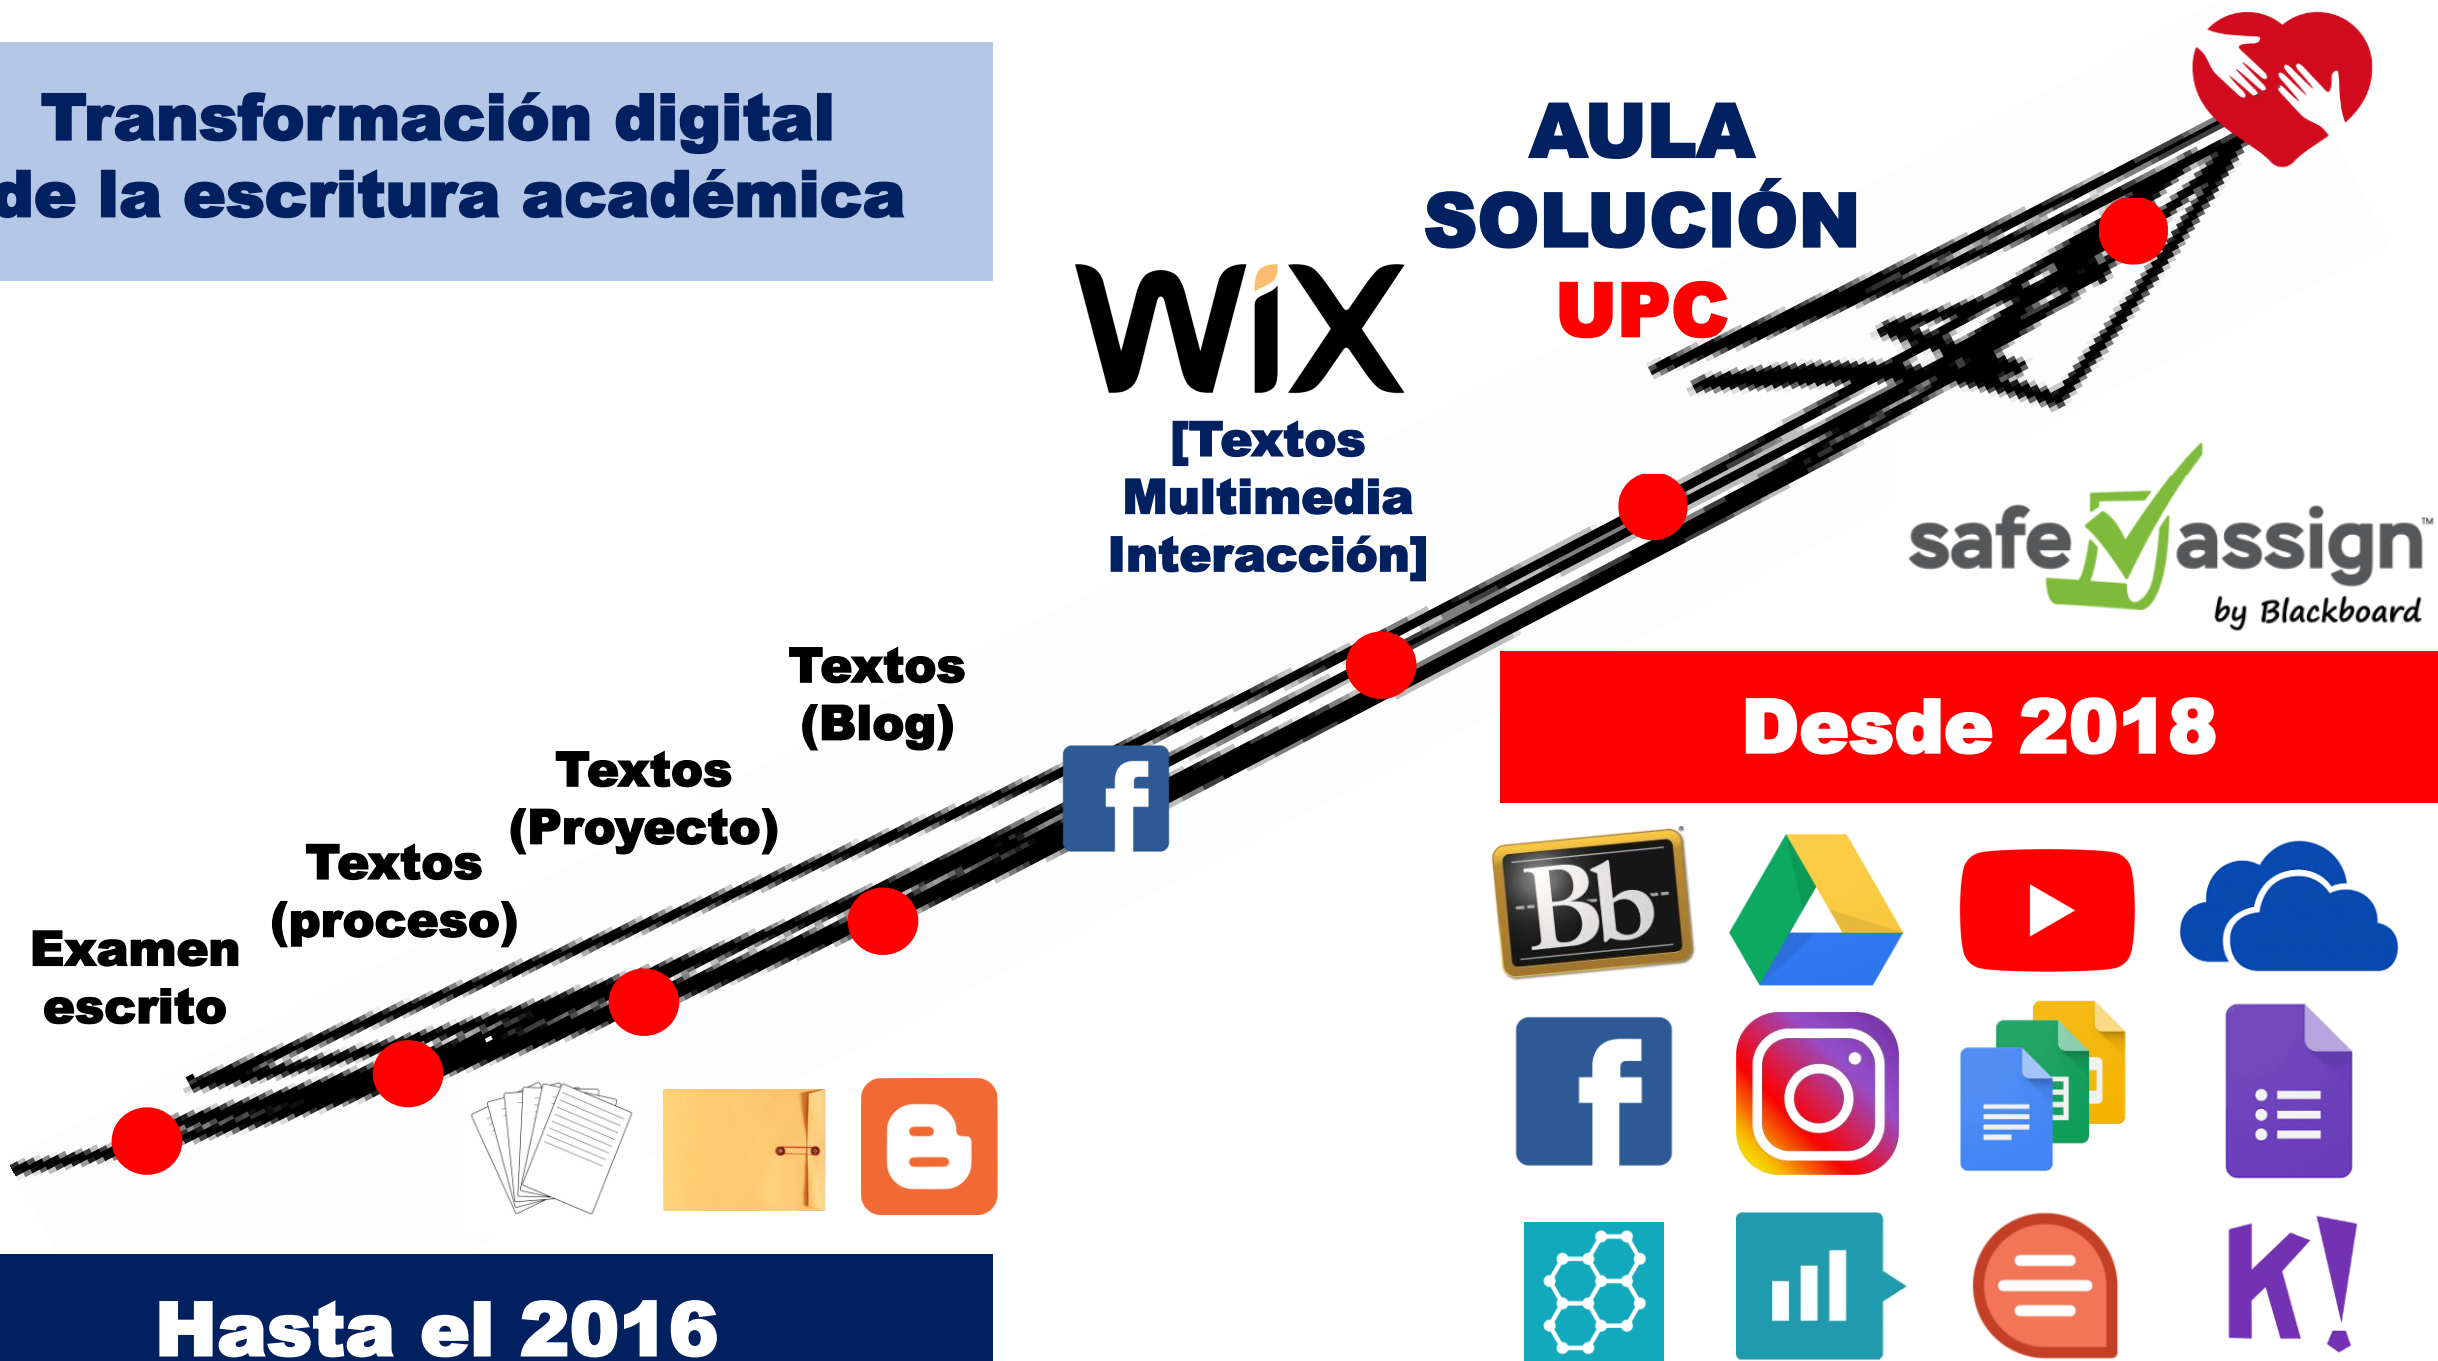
Transformación digital de la escritura académica

AULA SOLUCIÓN UPC

WiX

[Textos Multimedia Interacción]

safe assign by Blackboard

Textos (Blog)

Textos (Proyecto)

Textos (proceso)

Examen escrito

Desde 2018

Bb

K!

Hasta el 2016